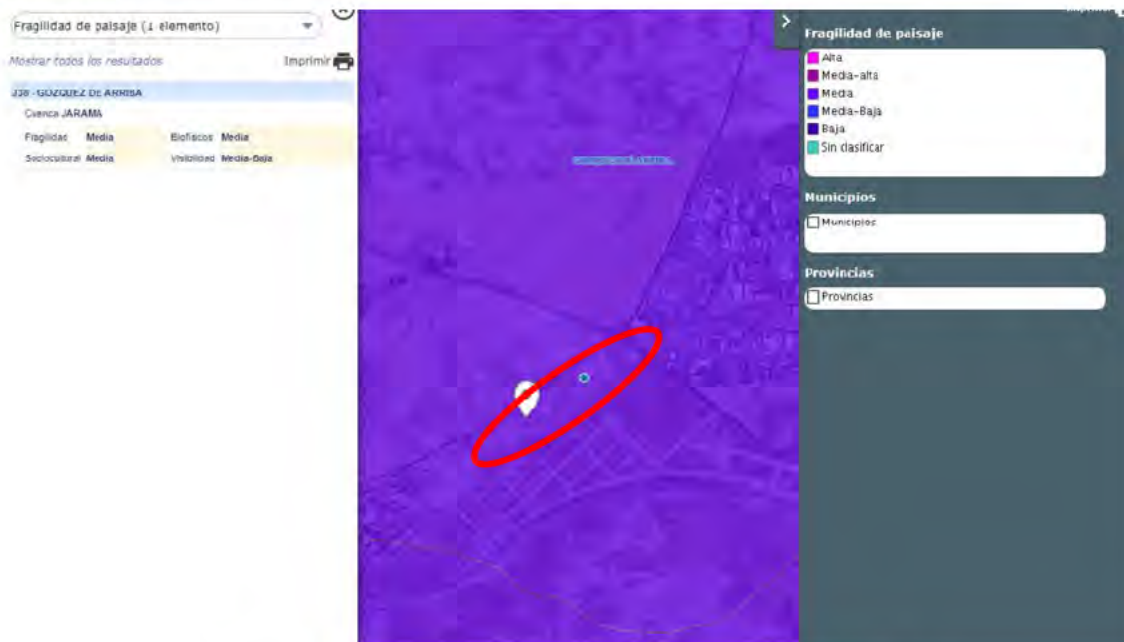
Fragilidad de paisaje (1 elemento)

Mostrar todos los resultados

Imprimir

238 - GOZQUEZ DE ARRIBA

Cuenca JARAMA

| Fragilidad | Media | Biofísicos | Media |
|---|---|---|---|
| Sociocultural | Media | Visibilidad | Media-Baja |

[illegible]

Fragilidad de paisaje

Alta
Media-alta
Media
Media-Baja
Baja
Sin clasificar

Municipios

Municipios

Provincias

Provincias